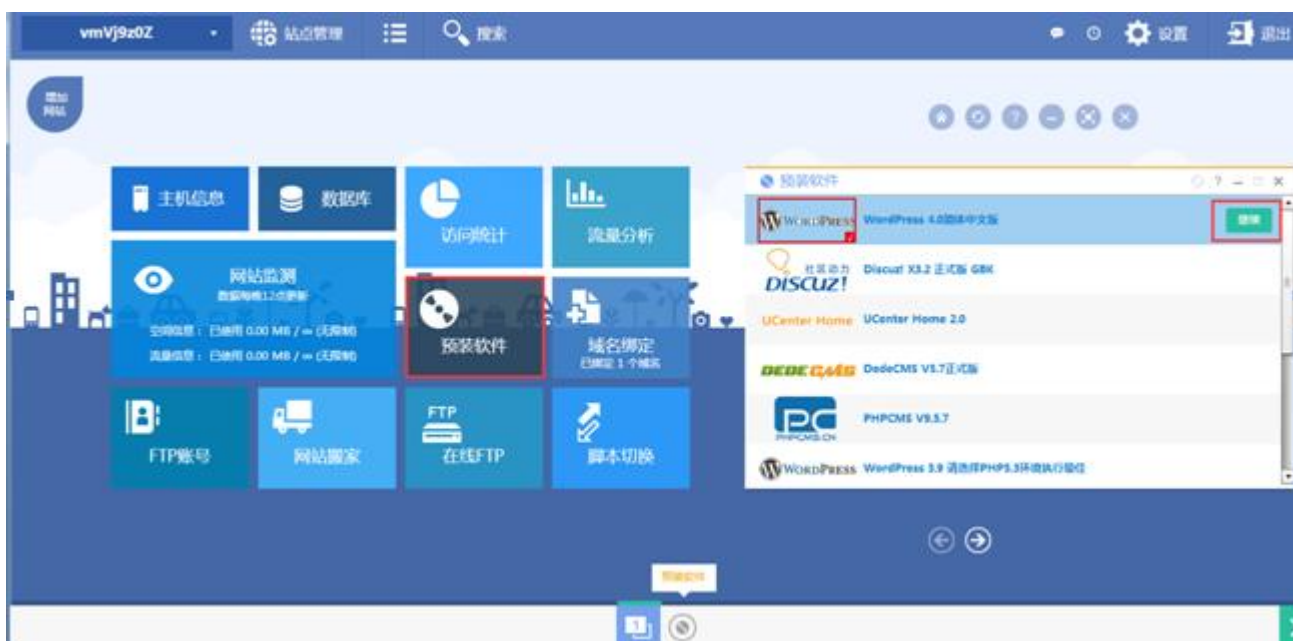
vmVj9z0Z 站点管理 搜索 设置 退出

添加网站

主机信息
数据库
访问统计
流量分析
网站监测
数据每格12点更新
空间信息：已使用 0.00 MB / ∞ (无限制)
流量信息：已使用 0.00 MB / ∞ (无限制)
预装软件
域名绑定
已绑定 1 个域名
FTP账号
网站搬家
FTP
在线FTP
脚本切换

预装软件

WordPress WordPress 4.0简体中文版 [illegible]
社区动力 DISCUZ! Discuz! X3.2 正式版 GBK
UCenter Home UCenter Home 2.0
DEDECMS DedeCMS V5.7正式版
PC PHPCMS.CN PHPCMS V9.5.7
WordPress WordPress 3.9 请选择PHP5.3环境执行留住

预装软件
1